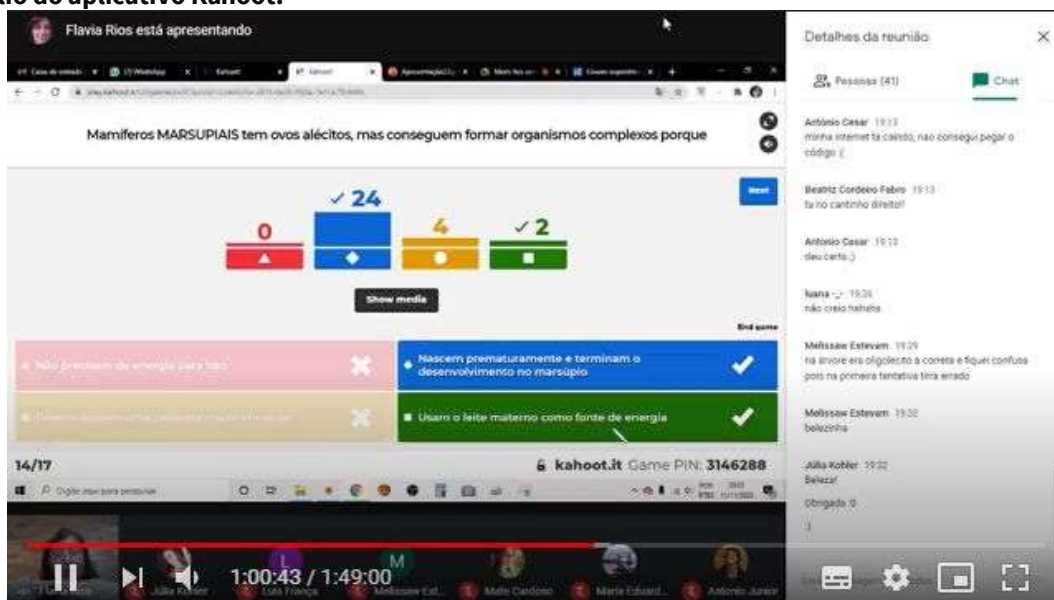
...lo do aplicativo Kahoot.

Flavia Rios está apresentando

Mamíferos MARSUPIAIS tem ovos alécitos, mas conseguem formar organismos complexos porque

Next

0
✓24
4
✓2

Show media

End game

Não precisam de energia para isso

Nascem prematuramente e terminam o desenvolvimento no marsúpio

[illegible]

Usam o leite materno como fonte de energia

14/17

kahoot.it Game PIN: 3146288

Detalhes da reunião

Pessoas (41)

Chat

Antonio Cesar 19:13
minha internet ta caindo, nao consegui pegar o código :(

Beatriz Cordeiro Fabro 19:13
ta no cantinho direito!

Antonio Cesar 19:13
deu certo ;)

luana 19:26
não creio hahaha

Melissaw Estevam 19:29
na árvore era oligolecito a correta e fiquei confusa pois na primeira tentativa tira errado

Melissaw Estevam 19:32
belezinha

Júlia Kobler 19:32
Beleza!

Obrigada :D

:)

Júlia Kobler

Luis França

Melissaw Est...

Malu Cardoso

Maria Eduard...

Antonio Junior

1:00:43 / 1:49:00